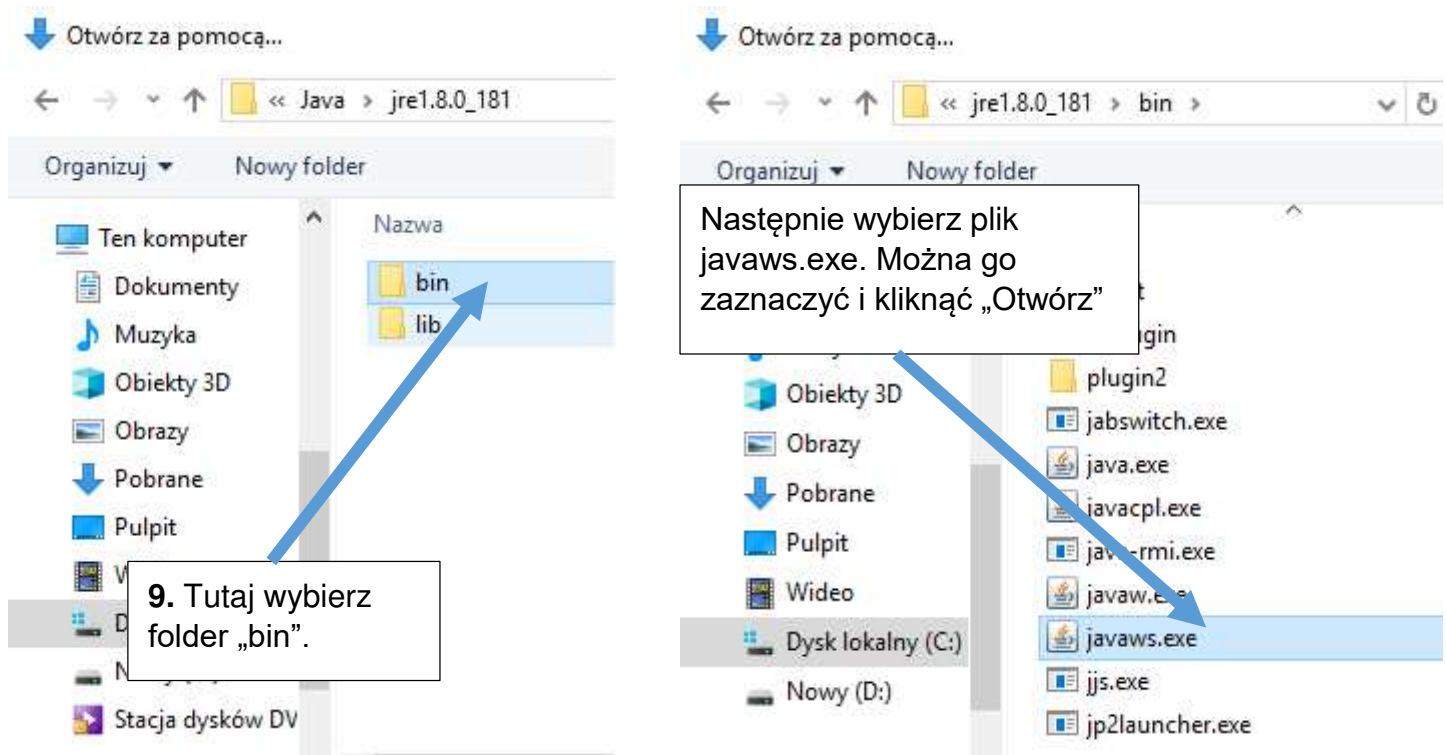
Otwórz za pomocą...

« Java › jre1.8.0_181

Organizuj ▾ Nowy folder

Ten komputer
Dokumenty
Muzyka
Obiekty 3D
Obrazy
Pobrane
Pulpit
W
D
N
Stacja dysków DV

Nazwa
bin
lib

**9.** Tutaj wybierz folder „bin”.

Otwórz za pomocą...

« jre1.8.0_181 › bin ›

Organizuj ▾ Nowy folder

Następnie wybierz plik javaws.exe. Można go zaznaczyć i kliknąć „Otwórz”

Obiekty 3D
Obrazy
Pobrane
Pulpit
Wideo
Dysk lokalny (C:)
Nowy (D:)

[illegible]gin
plugin2
jabswitch.exe
java.exe
javacpl.exe
ja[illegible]rmi.exe
javaw.e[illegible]
javaws.exe
jjs.exe
jp2launcher.exe